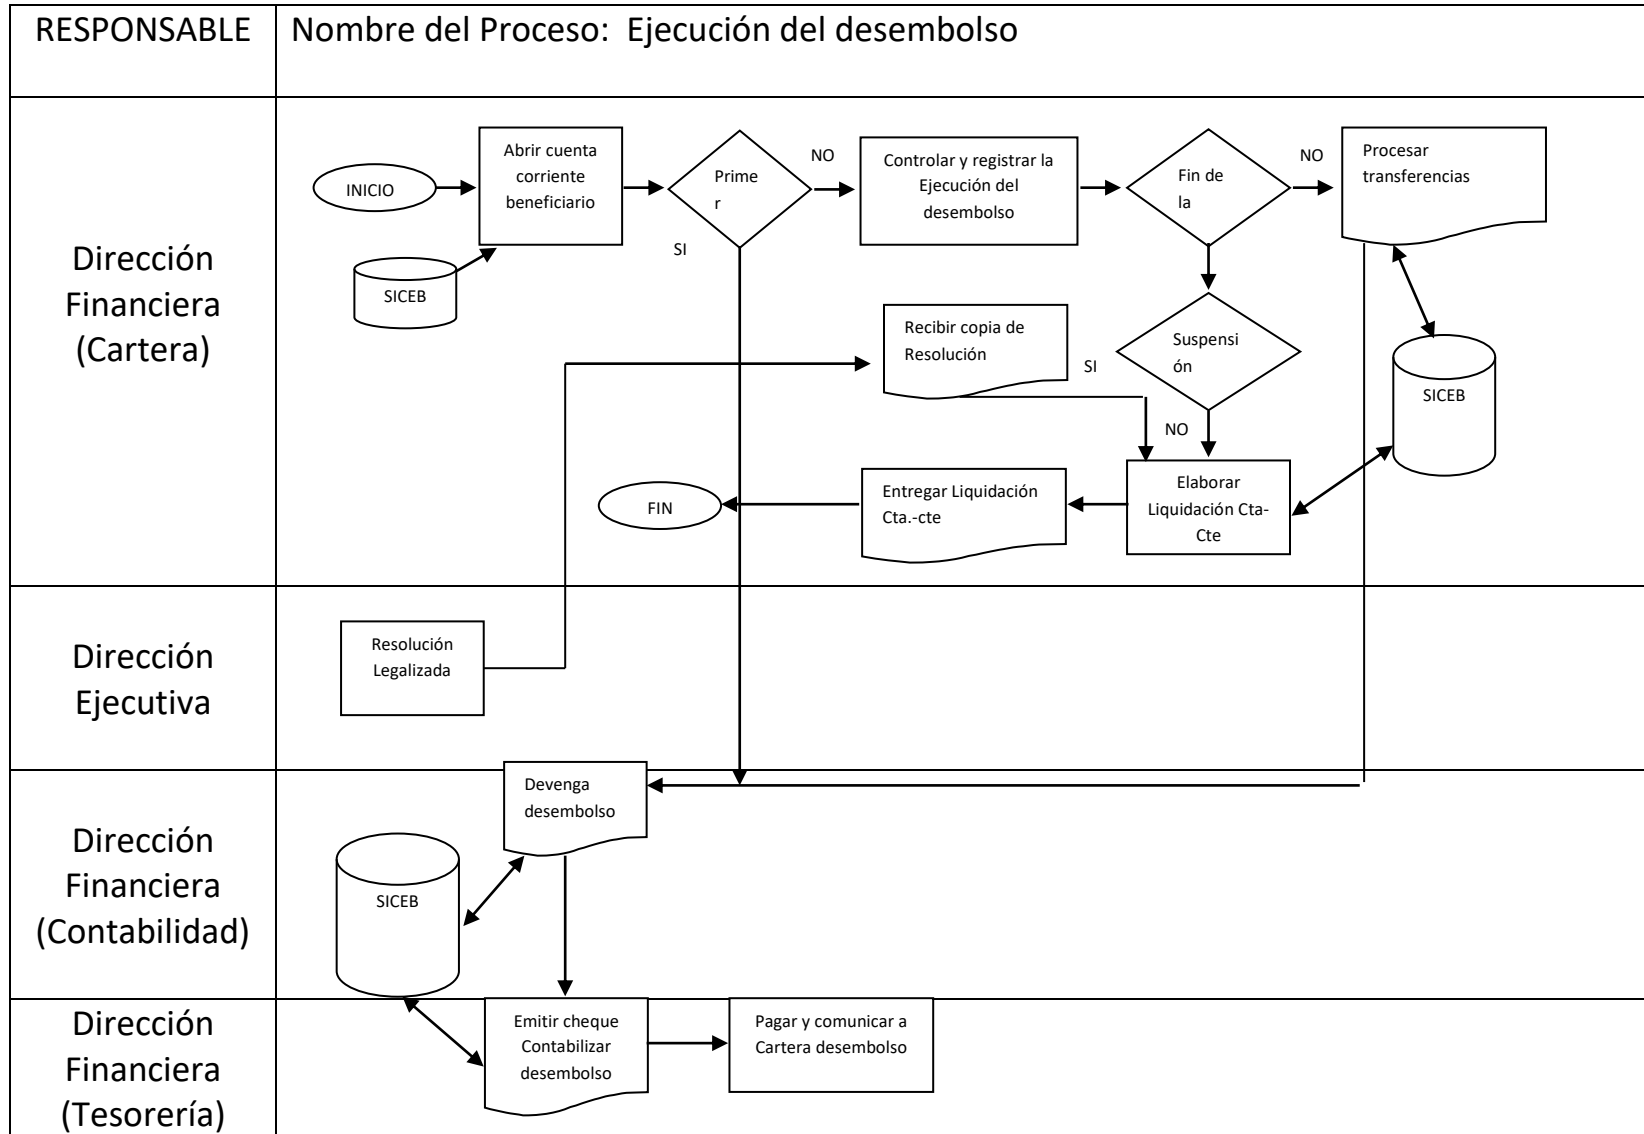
RESPONSABLE

Nombre del Proceso: Ejecución del desembolso

Dirección Financiera (Cartera)

INICIO

SICEB

Abrir cuenta corriente beneficiario

Prime r

NO

SI

Controlar y registrar la Ejecución del desembolso

Fin de la

NO

Procesar transferencias

Suspensi ón

SI

NO

Recibir copia de Resolución

SICEB

Elaborar Liquidación Cta-Cte

Entregar Liquidación Cta.-cte

FIN

Dirección Ejecutiva

Resolución Legalizada

Dirección Financiera (Contabilidad)

Devenga desembolso

SICEB

Dirección Financiera (Tesorería)

Emitir cheque Contabilizar desembolso

Pagar y comunicar a Cartera desembolso